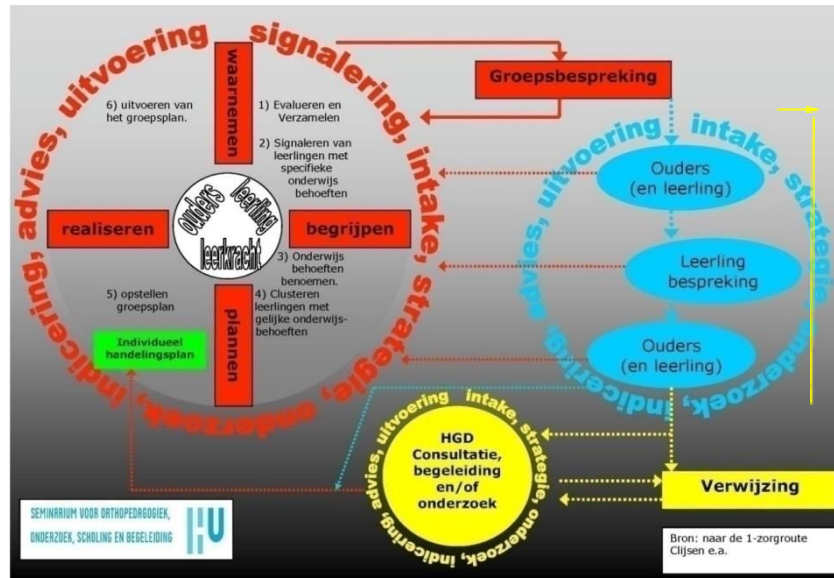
signalering, intake, strategie, onderzoek, indicering, advies, uitvoering

waarnemen

6) uitvoeren van het groepsplan.

1) Evalueren en Verzamelen

2) Signaleren van leerlingen met specifieke onderwijs behoeften

ouders

leerling

leerkracht

realiseren

begrijpen

3) Onderwijs behoeften benoemen.

5) opstellen groepsplan

4) Clusteren leerlingen met gelijke onderwijs-behoeften

plannen

Individueel handelingsplan

Groepsbespreking

intake, strategie, onderzoek, indicering, advies, uitvoering

Ouders (en leerling)

Leerling bespreking

Ouders (en leerling)

intake, strategie, onderzoek, indicering, advies, uitvoering

HGD Consultatie, begeleiding en/of onderzoek

Verwijzing

SEMINARIUM VOOR ORTHOPEDAGOGIEK, ONDERZOEK, SCHOLING EN BEGELEIDING

HU

Bron: naar de 1-zorgroute Clijsen e.a.